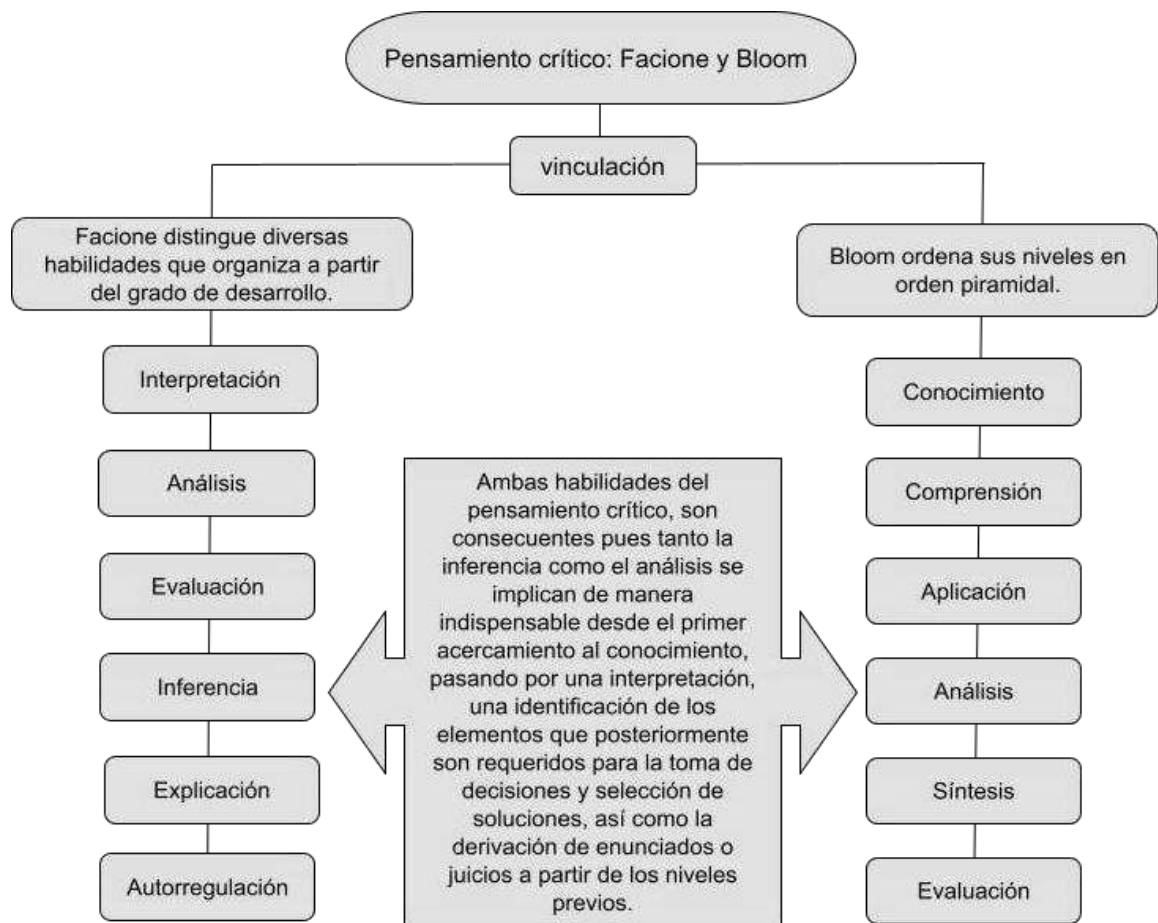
Pensamiento crítico: Facione y Bloom

vinculación

Facione distingue diversas habilidades que organiza a partir del grado de desarrollo.

Interpretación

Análisis

Evaluación

Inferencia

Explicación

Autorregulación

Ambas habilidades del pensamiento crítico, son consecuentes pues tanto la inferencia como el análisis se implican de manera indispensable desde el primer acercamiento al conocimiento, pasando por una interpretación, una identificación de los elementos que posteriormente son requeridos para la toma de decisiones y selección de soluciones, así como la derivación de enunciados o juicios a partir de los niveles previos.

Bloom ordena sus niveles en orden piramidal.

Conocimiento

Comprensión

Aplicación

Análisis

Síntesis

Evaluación